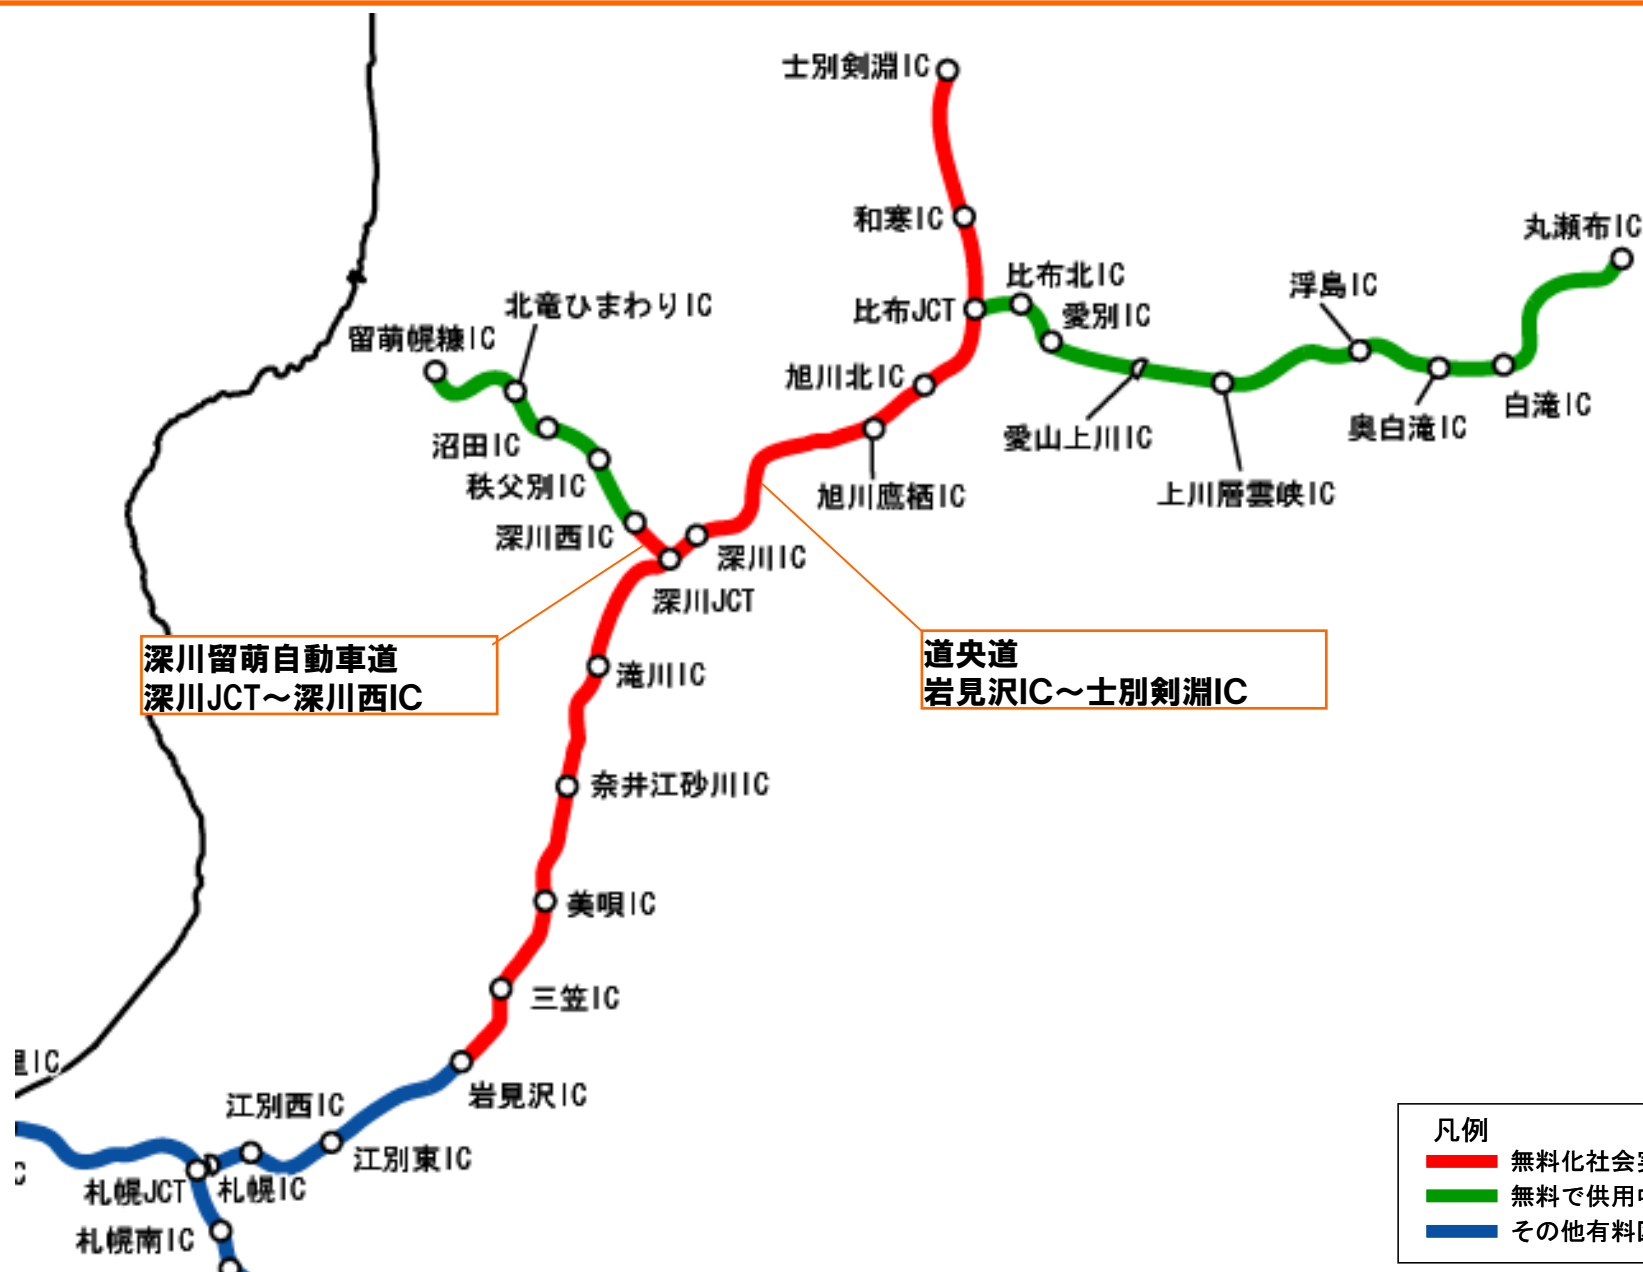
士別剣淵IC
和寒IC
丸瀬布IC
比布北IC
浮島IC
比布JCT
愛別IC
北竜ひまわりIC
留萌幌糠IC
旭川北IC
白滝IC
奥白滝IC
愛山上川IC
沼田IC
旭川鷹栖IC
上川層雲峡IC
秩父別IC
深川西IC
深川IC
深川JCT
深川留萌自動車道
深川JCT～深川西IC
道央道
岩見沢IC～士別剣淵IC
滝川IC
奈井江砂川IC
美唄IC
三笠IC
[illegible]IC
岩見沢IC
江別西IC
江別東IC
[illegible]
札幌JCT
札幌IC
札幌南IC

凡例
無料化社会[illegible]
無料で供用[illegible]
その他有料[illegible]